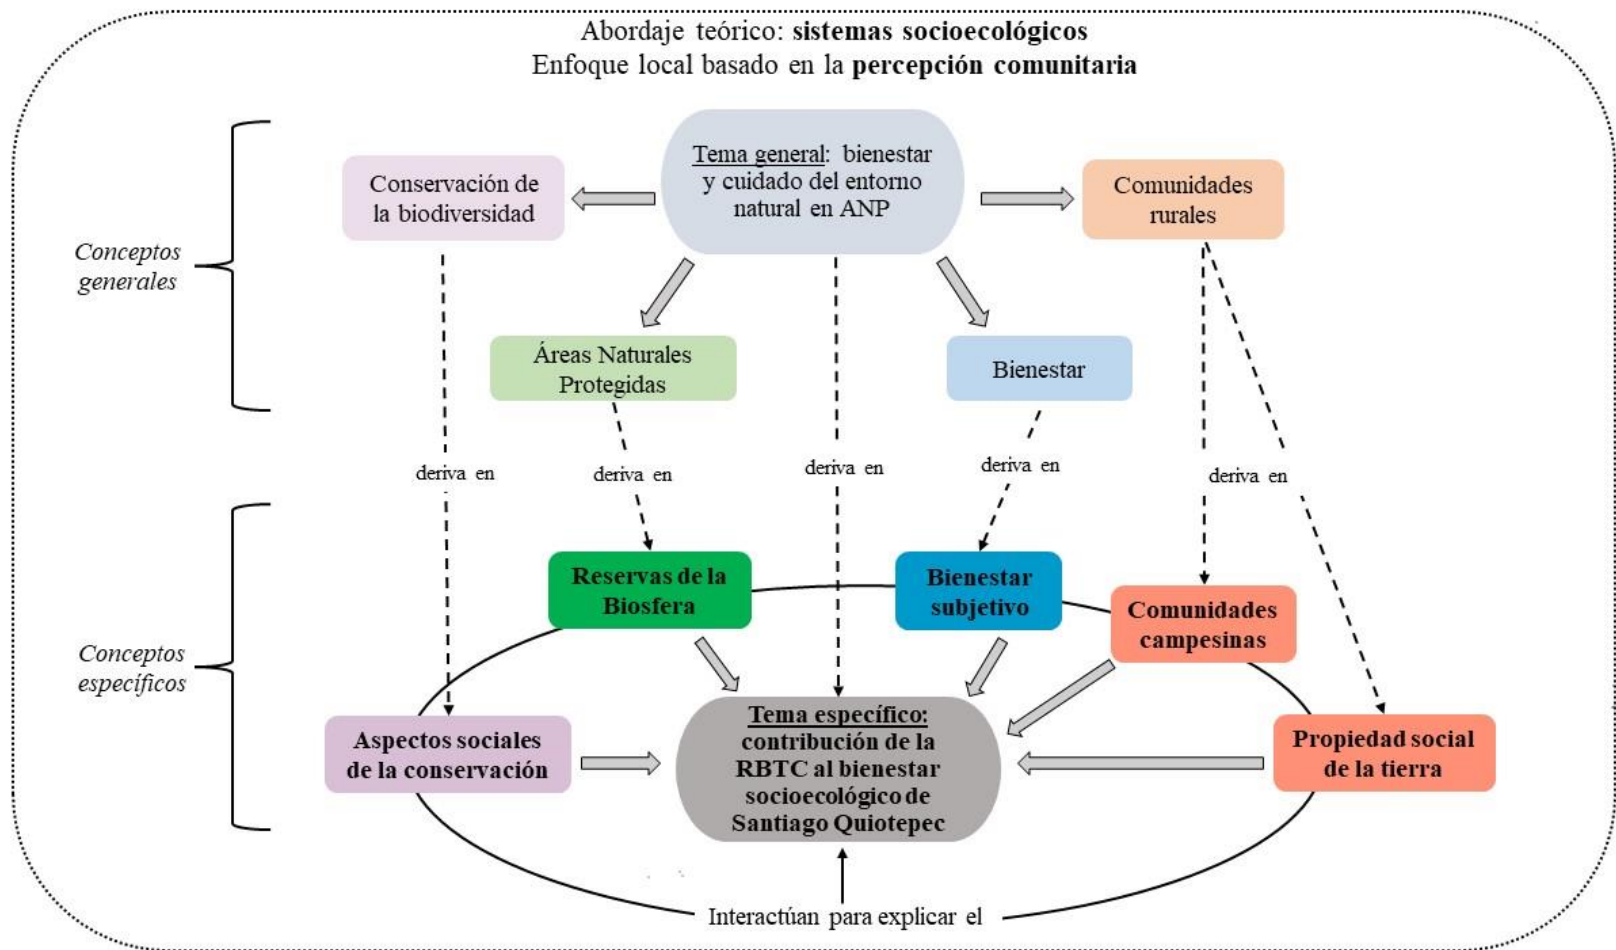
Abordaje teórico: **sistemas socioecológicos**
Enfoque local basado en la **percepción comunitaria**

Conceptos generales

Conservación de la biodiversidad

Tema general: bienestar y cuidado del entorno natural en ANP

Comunidades rurales

Áreas Naturales Protegidas

Bienestar

deriva en

deriva en

deriva en

deriva en

deriva en

Conceptos específicos

Reservas de la Biosfera

Bienestar subjetivo

Comunidades campesinas

Aspectos sociales de la conservación

Tema específico: contribución de la RBTC al bienestar socioecológico de Santiago Quiotepec

Propiedad social de la tierra

Interactúan para explicar el